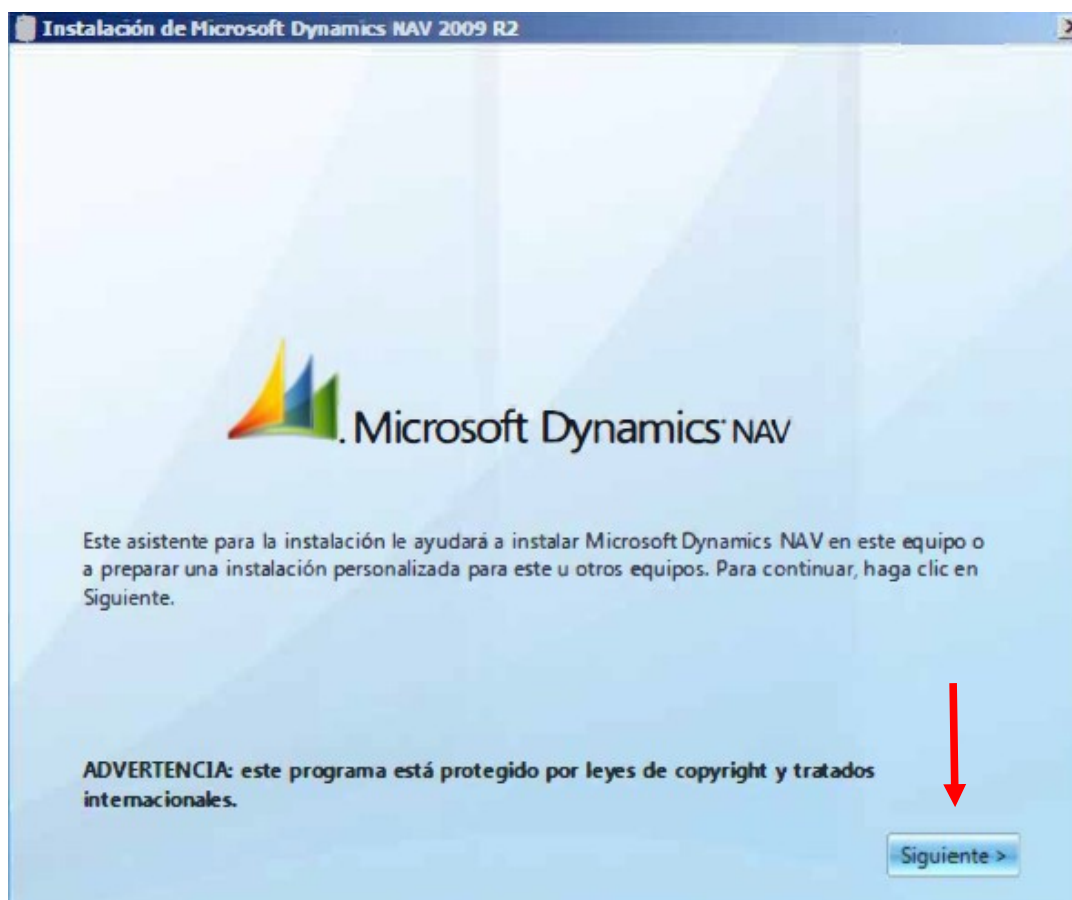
Instalación de Microsoft Dynamics NAV 2009 R2

Microsoft Dynamics NAV

Este asistente para la instalación le ayudará a instalar Microsoft Dynamics NAV en este equipo o a preparar una instalación personalizada para este u otros equipos. Para continuar, haga clic en Siguiente.

ADVERTENCIA: este programa está protegido por leyes de copyright y tratados internacionales.

Siguiente >